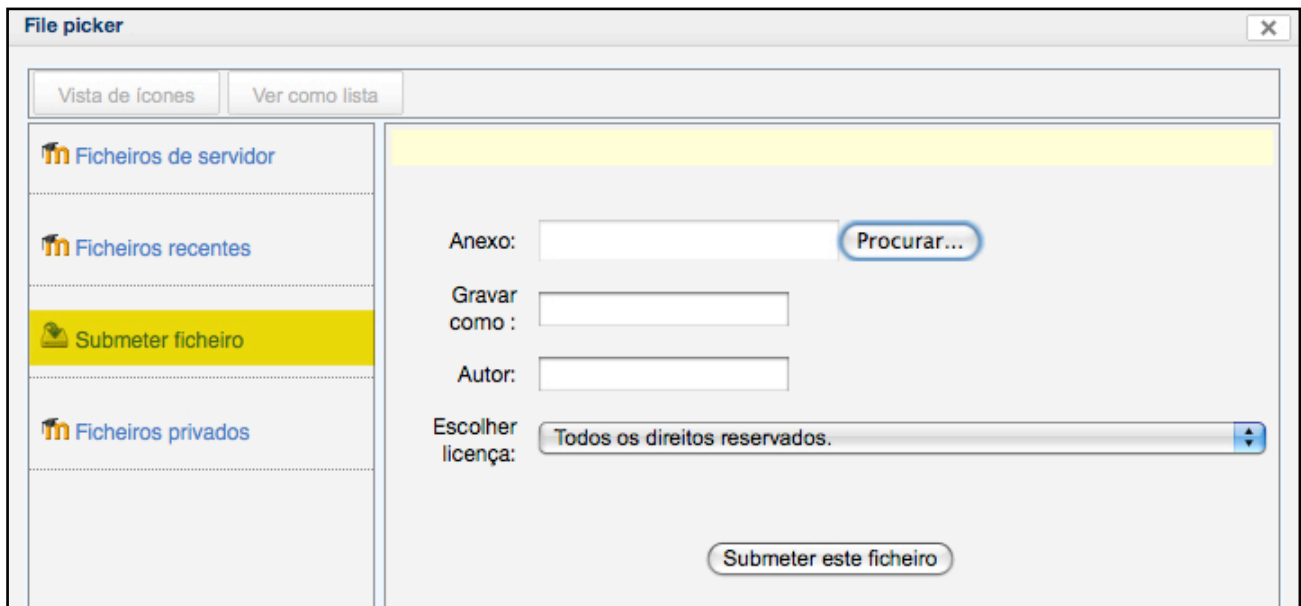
File picker

×

Vista de ícones

Ver como lista

Ficheiros de servidor

Ficheiros recentes

Submeter ficheiro

Ficheiros privados

Anexo:

Procurar...

Gravar como :

Autor:

Escolher licença:

Todos os direitos reservados.

Submeter este ficheiro